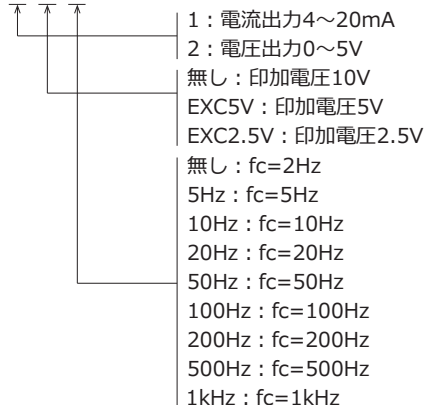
1：電流出力4～20mA
2：電圧出力0～5V
無し：印加電圧10V
EXC5V：印加電圧5V
EXC2.5V：印加電圧2.5V
無し：fc=2Hz
5Hz：fc=5Hz
10Hz：fc=10Hz
20Hz：fc=20Hz
50Hz：fc=50Hz
100Hz：fc=100Hz
200Hz：fc=200Hz
500Hz：fc=500Hz
1kHz：fc=1kHz